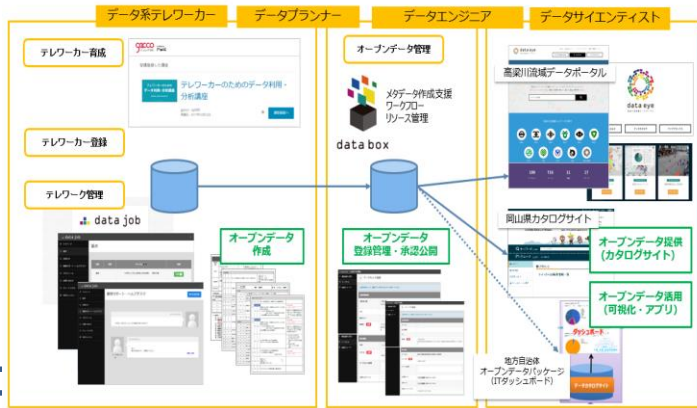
データ系テレワーカー
データプランナー
データエンジニア
データサイエンティスト

テレワーカー育成
gacco
テレワーカーのためのデータ利用・分析講座

テレワーカー登録

テレワーク管理
data job

オープンデータ作成

オープンデータ管理
メタデータ作成支援
ワークフロー
リリース管理
data box

オープンデータ登録管理・承認公開

高梁川流域データポータル
data eye

岡山県カタログサイト

オープンデータ提供（カタログサイト）

オープンデータ活用（可視化・アプリ）

ダッシュボード
地方自治体オープンデータパッケージ（ITダッシュボード）